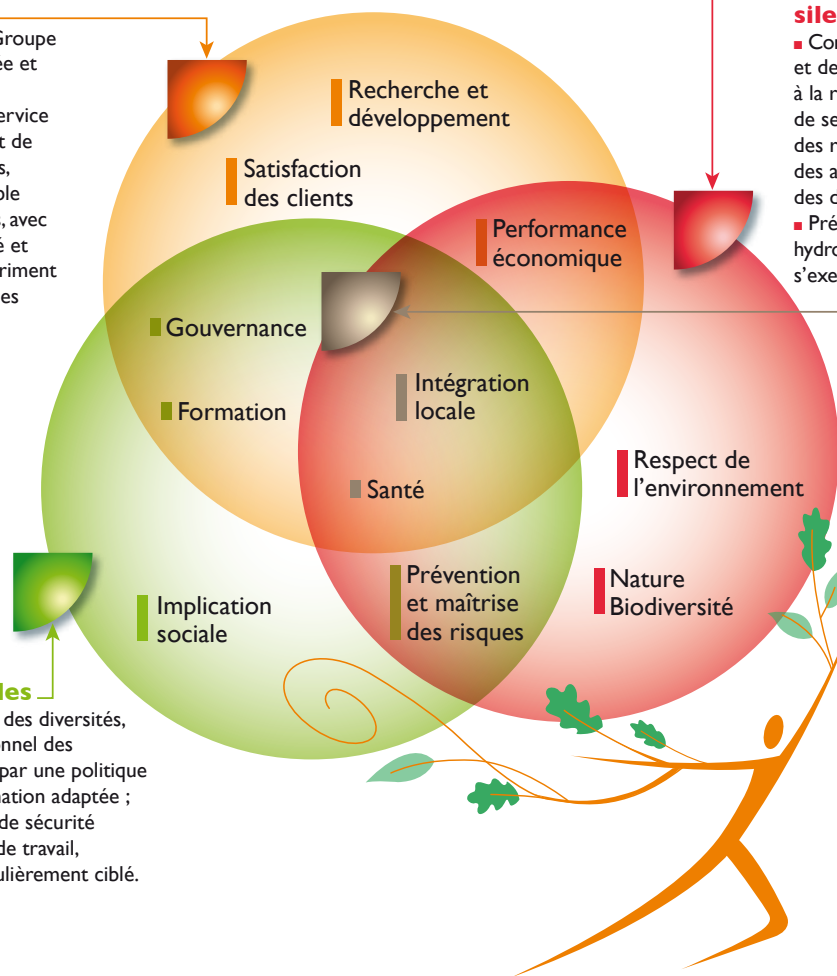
Groupe
ee et

ervice
t de
s,
ole
, avec
é et
riment
es

sile
■ Co
et de
à la r
de se
des r
des a
des c
■ Pré
hydro
s'exe

Recherche et développement

Satisfaction des clients

Performance économique

Gouvernance

Formation

Intégration locale

Santé

Respect de l'environnement

Prévention et maîtrise des risques

Nature Biodiversité

Implication sociale

les
des diversités,
nnel des
par une politique
nation adaptée ;
de sécurité
de travail,
ulièrement ciblé.